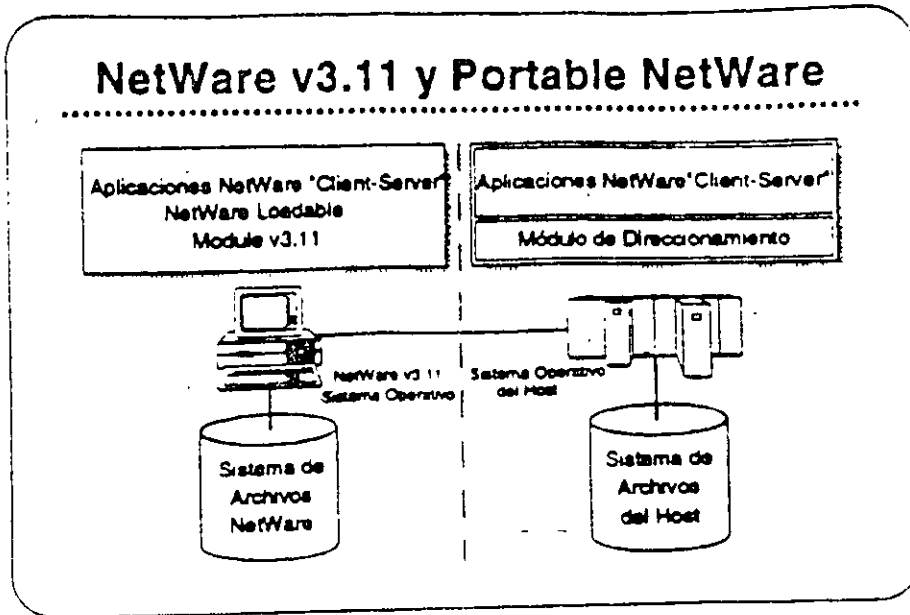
NetWare v3.11 y Portable NetWare

Aplicaciones NetWare "Client-Server" NetWare Loadable Module v3.11

Aplicaciones NetWare "Client-Server"

Módulo de Direccionamiento

NetWare v3.11 Sistema Operativo

Sistema Operativo del Host

Sistema de Archivos NetWare

Sistema de Archivos del Host